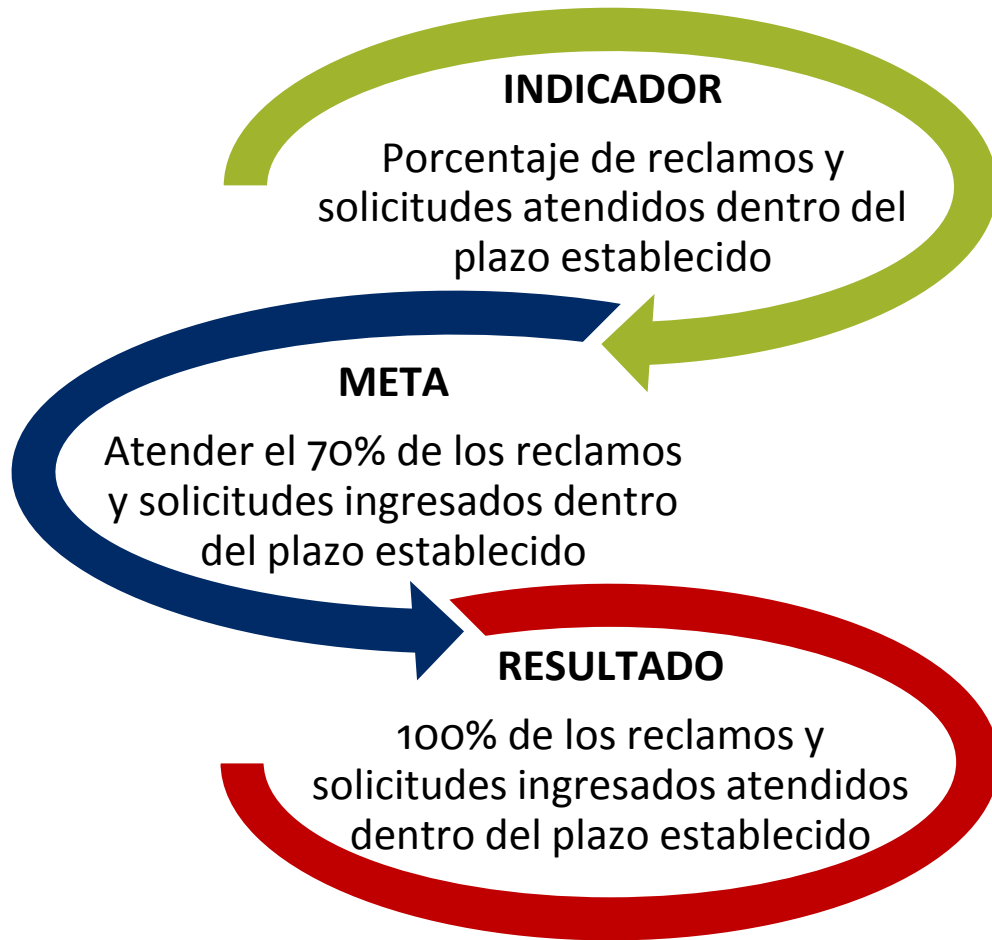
INDICADOR

Porcentaje de reclamos y solicitudes atendidos dentro del plazo establecido

META

Atender el 70% de los reclamos y solicitudes ingresados dentro del plazo establecido

RESULTADO

100% de los reclamos y solicitudes ingresados atendidos dentro del plazo establecido